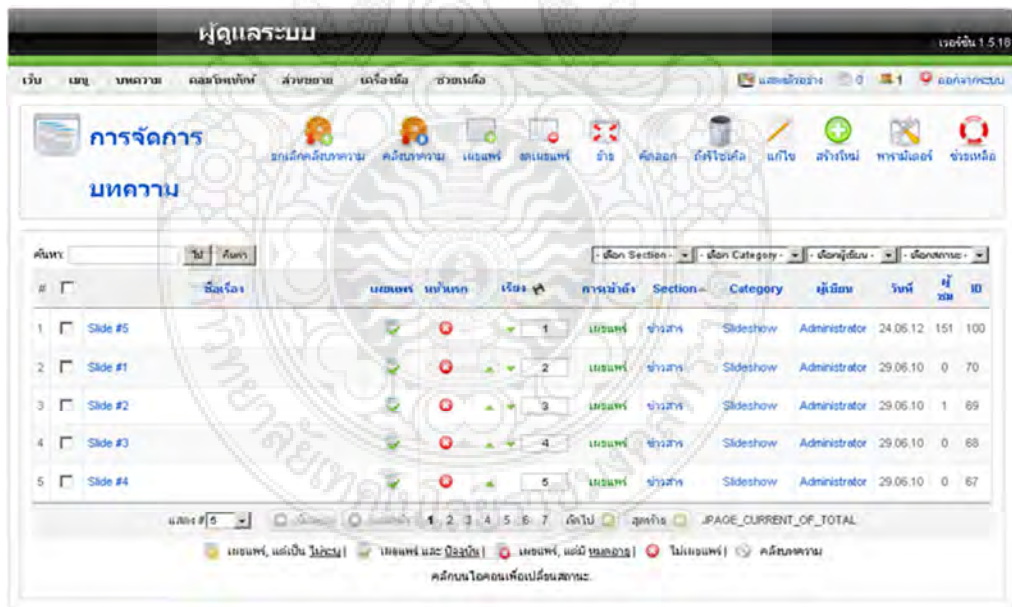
ผู้ดูแลระบบ

เวอร์ชัน 1.5.18

เว็บ เมนู บทความ คอมโพเน้นท์ ส่วนขยาย เครื่องมือ ช่วยเหลือ

แสดงตัวอย่าง 0 1 ออกจากระบบ

การจัดการบทความ

ยกเลิกคลังบทความ คลังบทความ เผยแพร่ ไม่เผยแพร่ ย้าย คัดลอก ถังรีไซเคิล แก้ไข สร้างใหม่ พารามิเตอร์ ช่วยเหลือ

ค้นหา: ไป ค้นหา

- เลือก Section - - เลือก Category - - เลือกผู้เขียน - - เลือกสถานะ -

| # | | ชื่อเรื่อง | เผยแพร่ | หน้าแรก | เรียง | การเข้าถึง | Section | Category | ผู้เขียน | วันที่ | ผู้ชม | ID |
|---|---|---|---|---|---|---|---|---|---|---|---|---|
| 1 | | Slide #5 | | | 1 | เผยแพร่ | ข่าวสาร | Slideshow | Administrator | 24.06.12 | 151 | 100 |
| 2 | | Slide #1 | | | 2 | เผยแพร่ | ข่าวสาร | Slideshow | Administrator | 29.06.10 | 0 | 70 |
| 3 | | Slide #2 | | | 3 | เผยแพร่ | ข่าวสาร | Slideshow | Administrator | 29.06.10 | 1 | 69 |
| 4 | | Slide #3 | | | 4 | เผยแพร่ | ข่าวสาร | Slideshow | Administrator | 29.06.10 | 0 | 68 |
| 5 | | Slide #4 | | | 5 | เผยแพร่ | ข่าวสาร | Slideshow | Administrator | 29.06.10 | 0 | 67 |

แสดง # 5 เริ่มต้น ก่อนหน้า 1 2 3 4 5 6 7 ถัดไป สุดท้าย JPAGE_CURRENT_OF_TOTAL

เผยแพร่, แต่เป็น ไม่จริง | เผยแพร่ และ ปัจจุบัน | เผยแพร่, แต่มี หมดอายุ | ไม่เผยแพร่ | คลังบทความ

คลิกบนไอคอนเพื่อเปลี่ยนสถานะ.